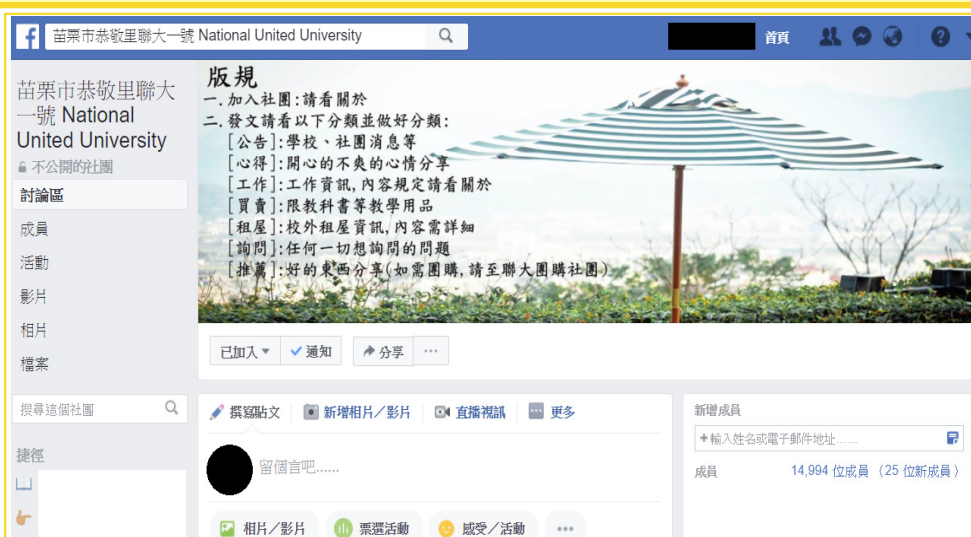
苗栗市恭敬里聯大一號 National United University

首頁

苗栗市恭敬里聯大一號 National United University
不公開的社團
討論區
成員
活動
影片
相片
檔案

版規
一.加入社團:請看關於
二.發文請看以下分類並做好分類:
[公告]:學校、社團消息等
[心得]:開心的不爽的心情分享
[工作]:工作資訊,內容規定請看關於
[買賣]:限教科書等教學用品
[租屋]:校外租屋資訊,內容需詳細
[詢問]:任何一切想詢問的問題
[推薦]:好的東西分享(如需團購,請至聯大團購社團)

已加入 ▾
通知
分享
···

搜尋這個社團

捷徑

撰寫貼文
新增相片/影片
直播視訊
更多

留個言吧......

相片/影片
票選活動
感受/活動
···

新增成員
輸入姓名或電子郵件地址......

成員
14,994 位成員 (25 位新成員)